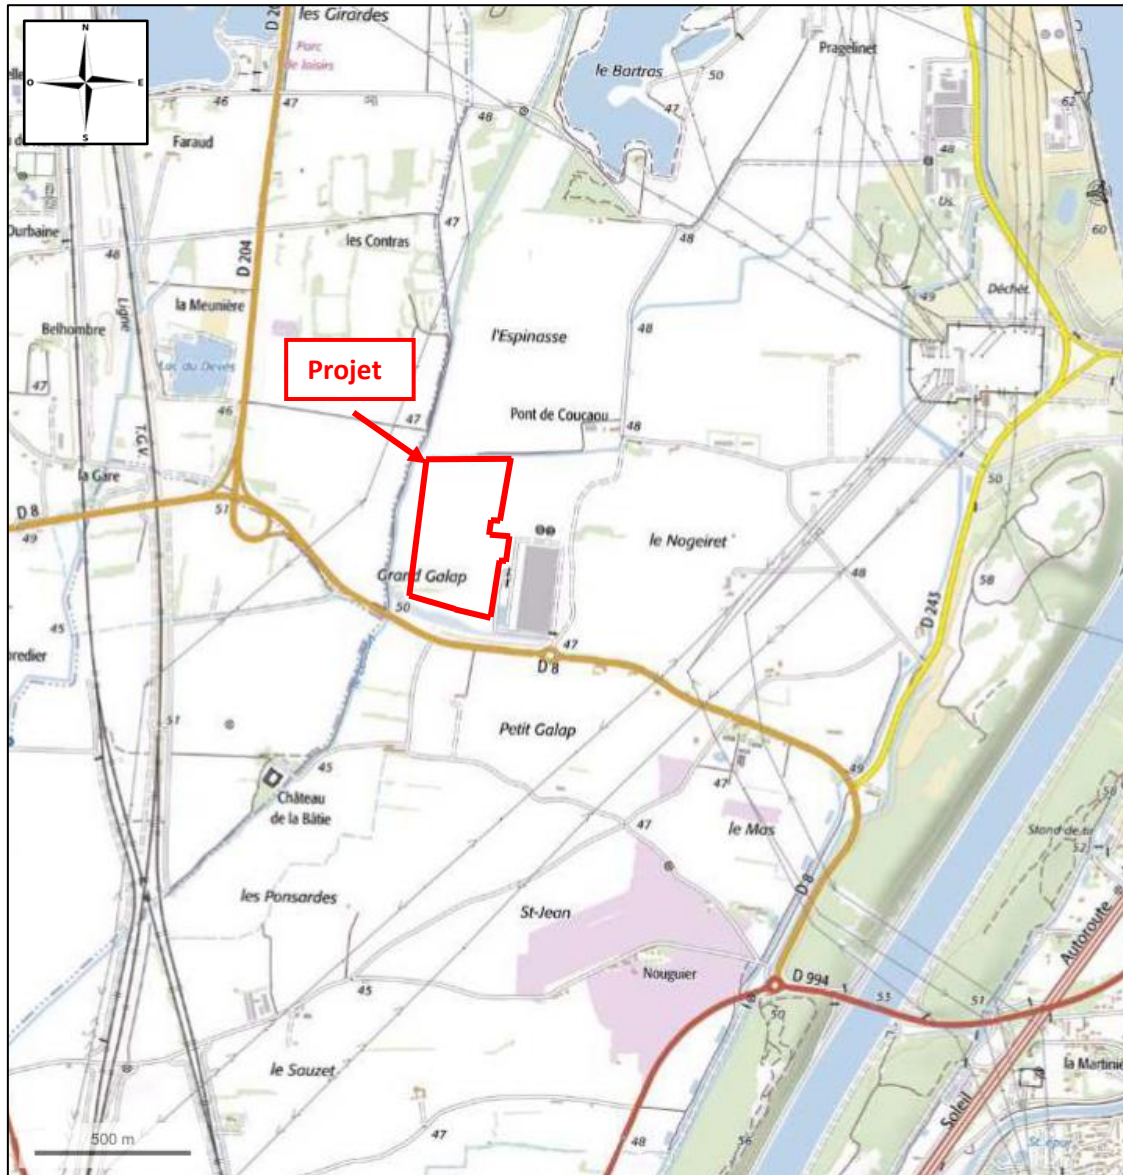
N
O
E
S
les Girardes
Parc de loisirs
D 204
le Bartras
50
Pragelinet
46
47
Faraud
48
47
62
48
Durbaine
47
les Contras
48
Us.
60
48
D 204
la Meunière
Ligne
Belhombre
l'Espinasse
48
Déchet.
49
Projet
Lac du Devès
47
47
Pont de Coucaou
48
46
T.G.V.
la Gare
D 8
51
50
49
le Nogeiret
Grand Galap
50
48
D 243
58
45
47
D 8
redier
Petit Galap
51
45
49
47
Château de la Bâtie
47
le Mas
Stand de tir
52
les Ponsardes
D 8
St-Jean
Autoroute
Nouguier
D 994
45
50
53
51
la Martinie
le Sauzet
Soleil
500 m
47
48
56